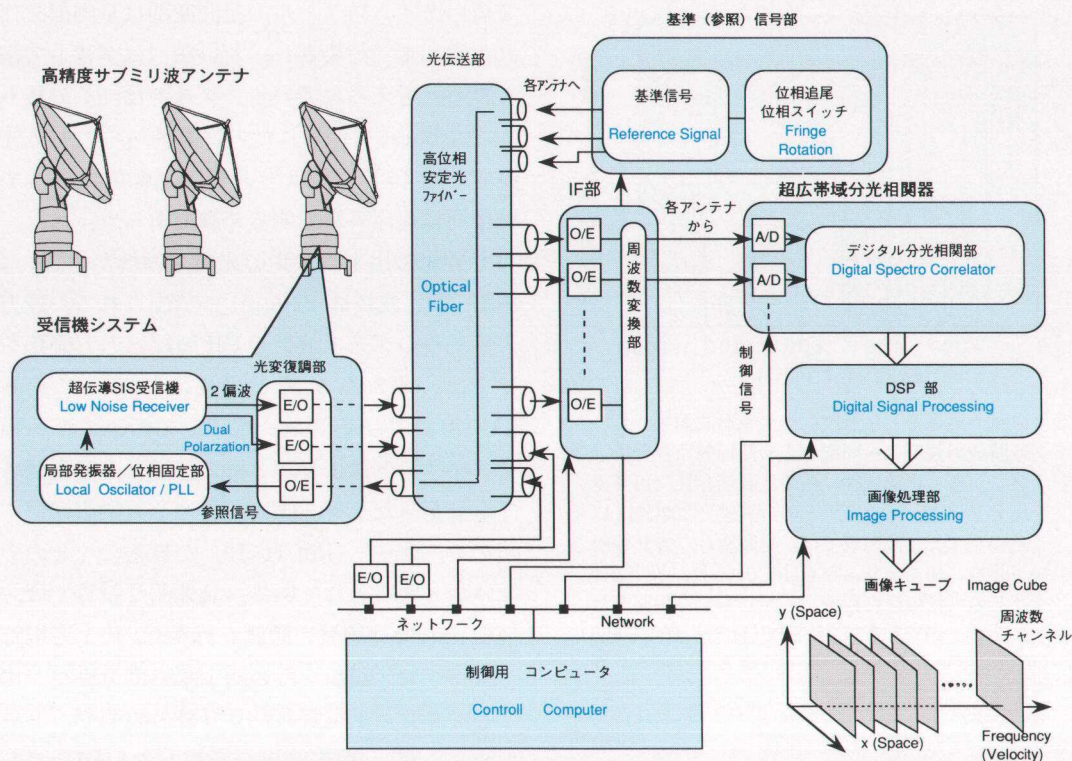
高精度サブミリ波アンテナ

光伝送部

各ｱﾝﾃﾅへ

基準（参照）信号部

基準信号
Reference Signal

位相追尾
位相スイッチ
Fringe Rotation

高位相安定光ﾌｧｲﾊﾞｰ

Optical Fiber

IF部

O/E

O/E

O/E

周波数変換部

各アンテナから

超広帯域分光相関器

A/D

A/D

デジタル分光相関部
Digital Spectro Correlator

制御信号

受信機システム

光変復調部

超伝導SIS受信機
Low Noise Receiver

2 偏波

Dual Polarzation

E/O

E/O

O/E

局部発振器／位相固定部
Local Oscilator / PLL

参照信号

DSP 部
Digital Signal Processing

画像処理部
Image Processing

画像キューブ　Image Cube

E/O

E/O

ネットワーク

Network

制御用　コンピュータ

Controll　Computer

y (Space)

周波数チャンネル

x (Space)

Frequency (Velocity)